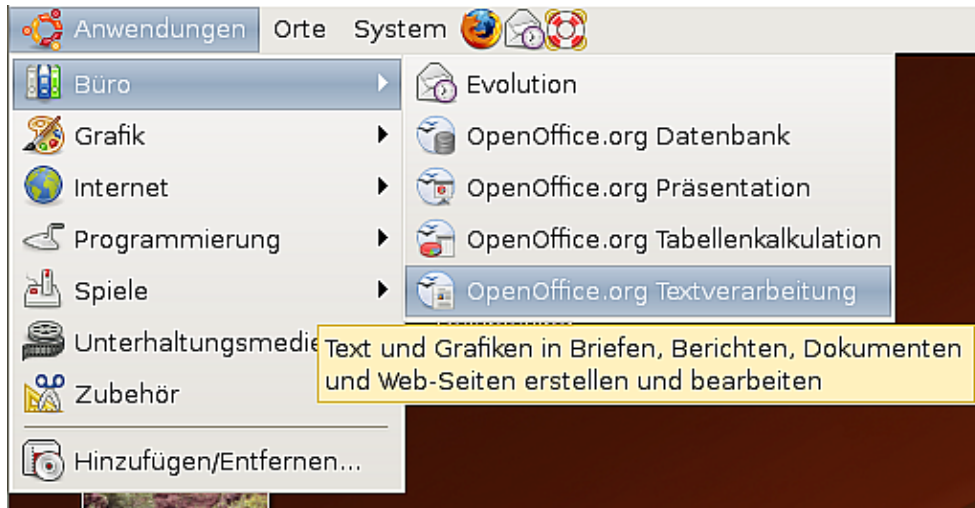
Anwendungen Orte System

Büro
Grafik
Internet
Programmierung
Spiele
Unterhaltungsmedie
Zubehör
Hinzufügen/Entfernen...

Evolution
OpenOffice.org Datenbank
OpenOffice.org Präsentation
OpenOffice.org Tabellenkalkulation
OpenOffice.org Textverarbeitung

Text und Grafiken in Briefen, Berichten, Dokumenten und Web-Seiten erstellen und bearbeiten